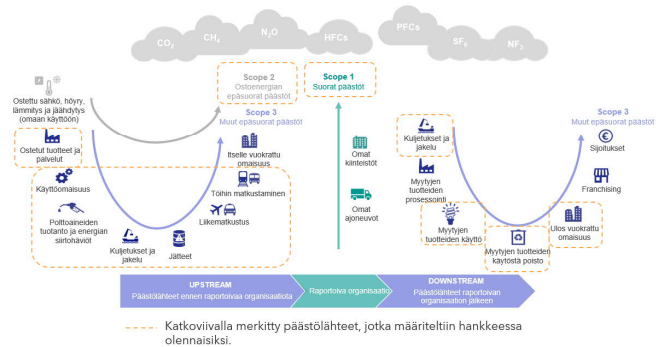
$CO_2$ $CH_4$ $N_2O$ HFCs PFCs $SF_6$ $NF_3$

Ostettu sähkö, höyry, lämmitys ja jäähdytys (omaan käyttöön)

Scope 2
Ostoenergian epäsuorat päästöt

Scope 1
Suorat päästöt

Scope 3
Muut epäsuorat päästöt

Ostetut tuotteet ja palvelut

Itselle vuokrattu omaisuus

Käyttöomaisuus

Töihin matkustaminen

Polttoaineiden tuotanto ja energian siirtohäviöt

Liikematkustus

Kuljetukset ja jakelu

Jätteet

Omat kiinteistöt

Omat ajoneuvot

Kuljetukset ja jakelu

Myytyjen tuotteiden prosessointi

Myytyjen tuotteiden käyttö

Myytyjen tuotteiden käytöstä poisto

Scope 3
Muut epäsuorat päästöt

Sijoitukset

Franchising

Ulos vuokrattu omaisuus

UPSTREAM
Päästölähteet ennen raportoivaa organisaatiota

Raportoiva organisaatio

DOWNSTREAM
Päästölähteet raportoivan organisaation jälkeen

Katkoviivalla merkitty päästölähteet, jotka määriteltiin hankkeessa olennaisiksi.